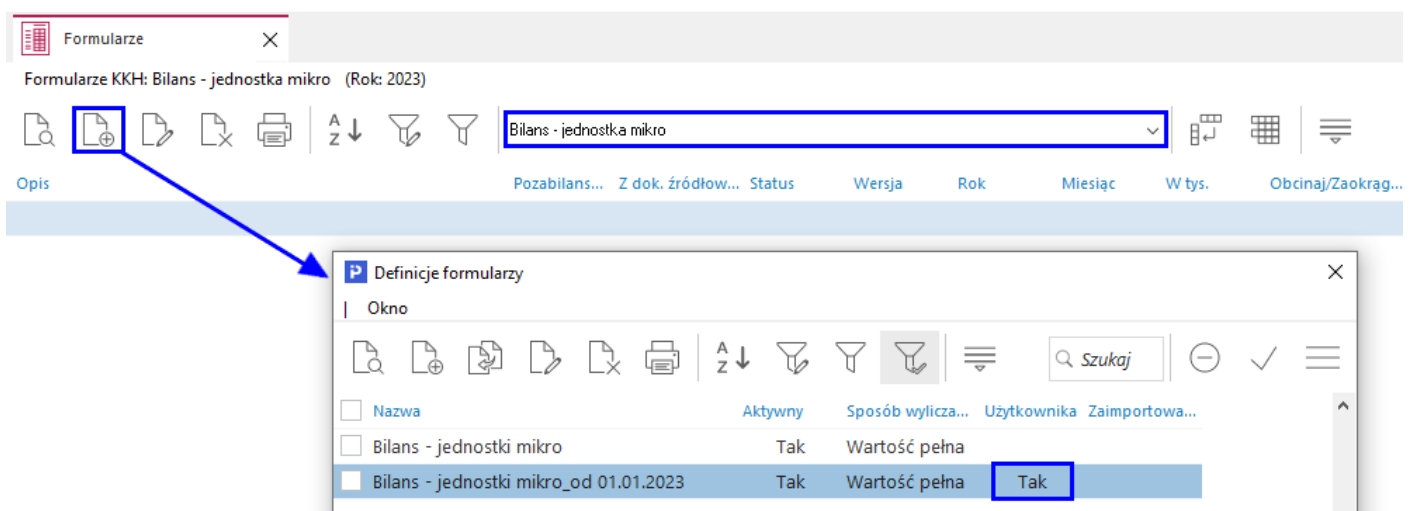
Formularze

Formularze KKH: Bilans - jednostka mikro (Rok: 2023)

Bilans - jednostka mikro

| Opis | Pozabilans... | Z dok. źródłow... | Status | Wersja | Rok | Miesiąc | W tys. | Obcinaj/Zaokrąg... |
|---|---|---|---|---|---|---|---|---|

Definicje formularzy

| Okno

Szukaj

| Nazwa | Aktywny | Sposób wylicza... | Użytkownika | Zaimportowa... |
|---|---|---|---|---|
| Bilans - jednostki mikro | Tak | Wartość pełna | | |
| Bilans - jednostki mikro_od 01.01.2023 | Tak | Wartość pełna | Tak | |